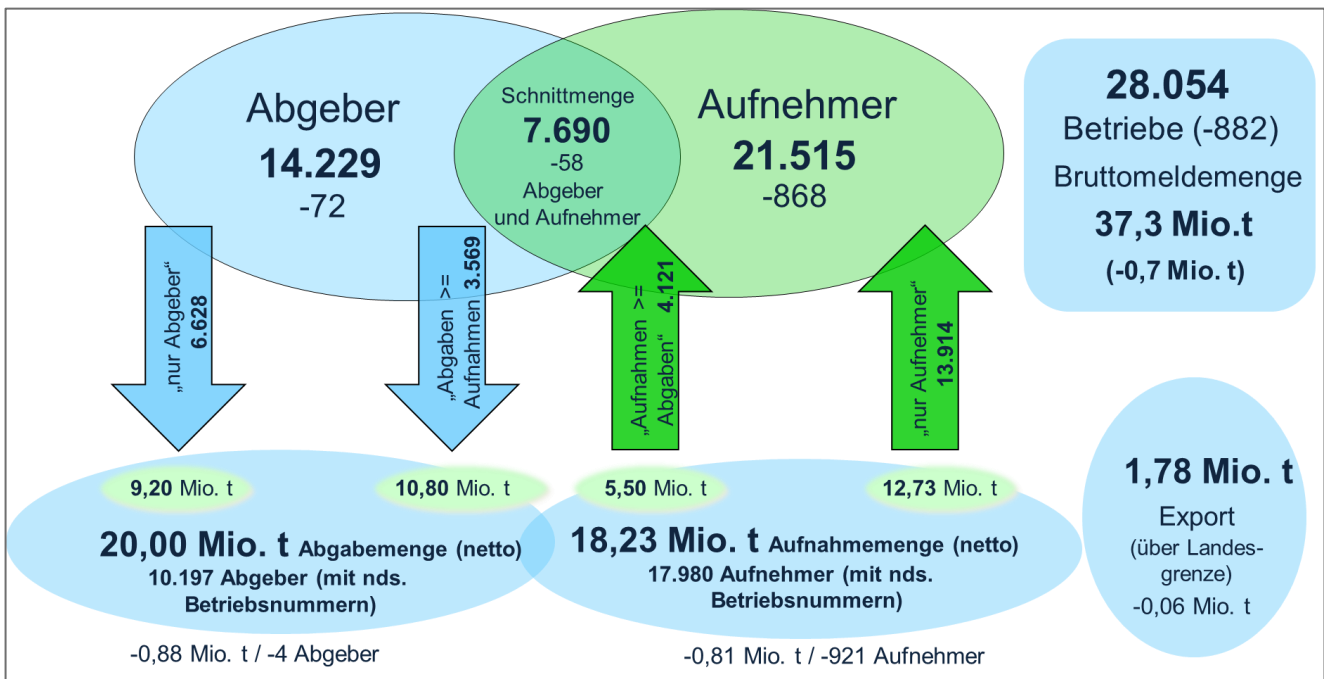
Abgeber
14.229
-72

Schnittmenge
7.690
-58
Abgeber
und Aufnehmer

Aufnehmer
21.515
-868

28.054
Betriebe (-882)
Bruttomeldemenge
37,3 Mio.t
(-0,7 Mio. t)

„nur Abgeber“
6.628

„Abgaben >= Aufnahmen“
3.569

„Aufnahmen >= Abgaben“
4.121

„nur Aufnehmer“
13.914

9,20 Mio. t

10,80 Mio. t

5,50 Mio. t

12,73 Mio. t

20,00 Mio. t Abgabemenge (netto)
10.197 Abgeber (mit nds. Betriebsnummern)

18,23 Mio. t Aufnahmemenge (netto)
17.980 Aufnehmer (mit nds. Betriebsnummern)

1,78 Mio. t
Export
(über Landesgrenze)
-0,06 Mio. t

-0,88 Mio. t / -4 Abgeber

-0,81 Mio. t / -921 Aufnehmer